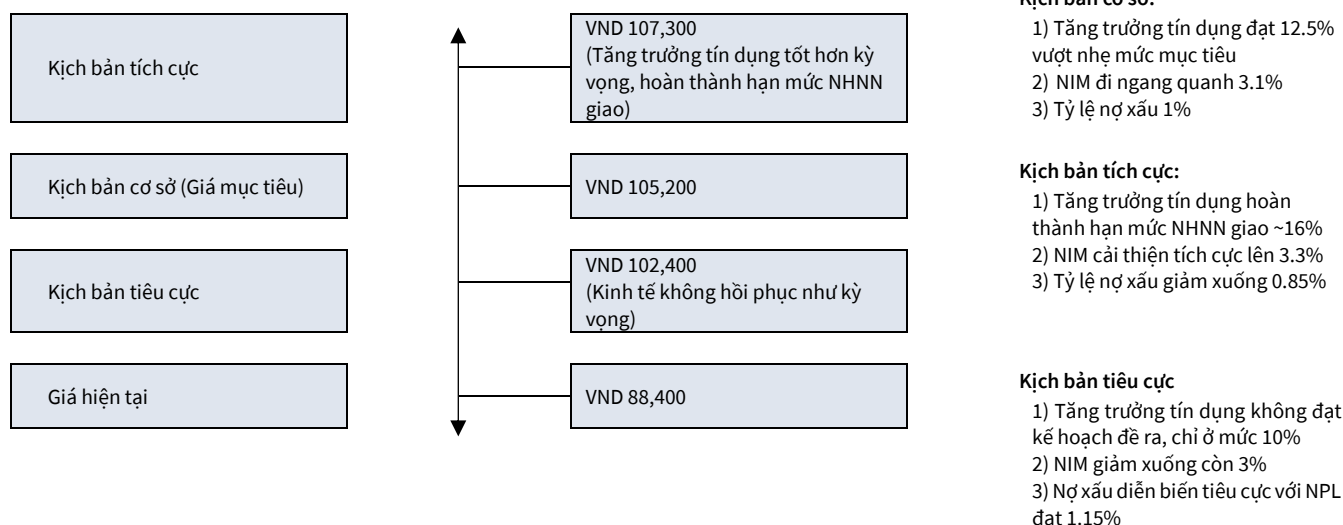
Kịch bản tích cực

Kịch bản cơ sở (Giá mục tiêu)

Kịch bản tiêu cực

Giá hiện tại

VND 107,300
(Tăng trưởng tín dụng tốt hơn kỳ vọng, hoàn thành hạn mức NHNN giao)

VND 105,200

VND 102,400
(Kinh tế không hồi phục như kỳ vọng)

VND 88,400

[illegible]
1) Tăng trưởng tín dụng đạt 12.5% vượt nhẹ mức mục tiêu
2) NIM đi ngang quanh 3.1%
3) Tỷ lệ nợ xấu 1%

Kịch bản tích cực:
1) Tăng trưởng tín dụng hoàn thành hạn mức NHNN giao ~16%
2) NIM cải thiện tích cực lên 3.3%
3) Tỷ lệ nợ xấu giảm xuống 0.85%

Kịch bản tiêu cực
1) Tăng trưởng tín dụng không đạt kế hoạch đề ra, chỉ ở mức 10%
2) NIM giảm xuống còn 3%
3) Nợ xấu diễn biến tiêu cực với NPL đạt 1.15%